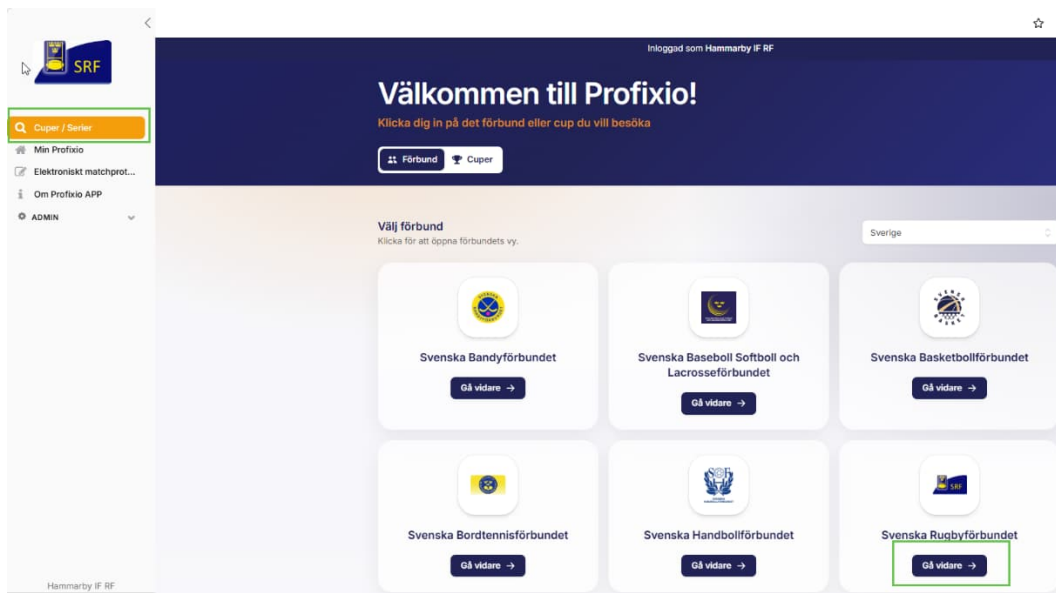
SRF

Cuper / Serier
Min Profixio
Elektroniskt matchprot...
Om Profixio APP
ADMIN

Hammarby IF RF

Inloggad som Hammarby IF RF

Välkommen till Profixio!
Klicka dig in på det förbund eller cup du vill besöka

Förbund
Cuper

Välj förbund
Klicka för att öppna förbundets vy.

Sverige

Svenska Bandyförbundet
Gå vidare →

Svenska Baseboll Softboll och Lacrosseförbundet
Gå vidare →

Svenska Basketbollförbundet
Gå vidare →

Svenska Bordtennisförbundet
Gå vidare →

Svenska Handbollförbundet
Gå vidare →

SRF
Svenska Rugbyförbundet
Gå vidare →